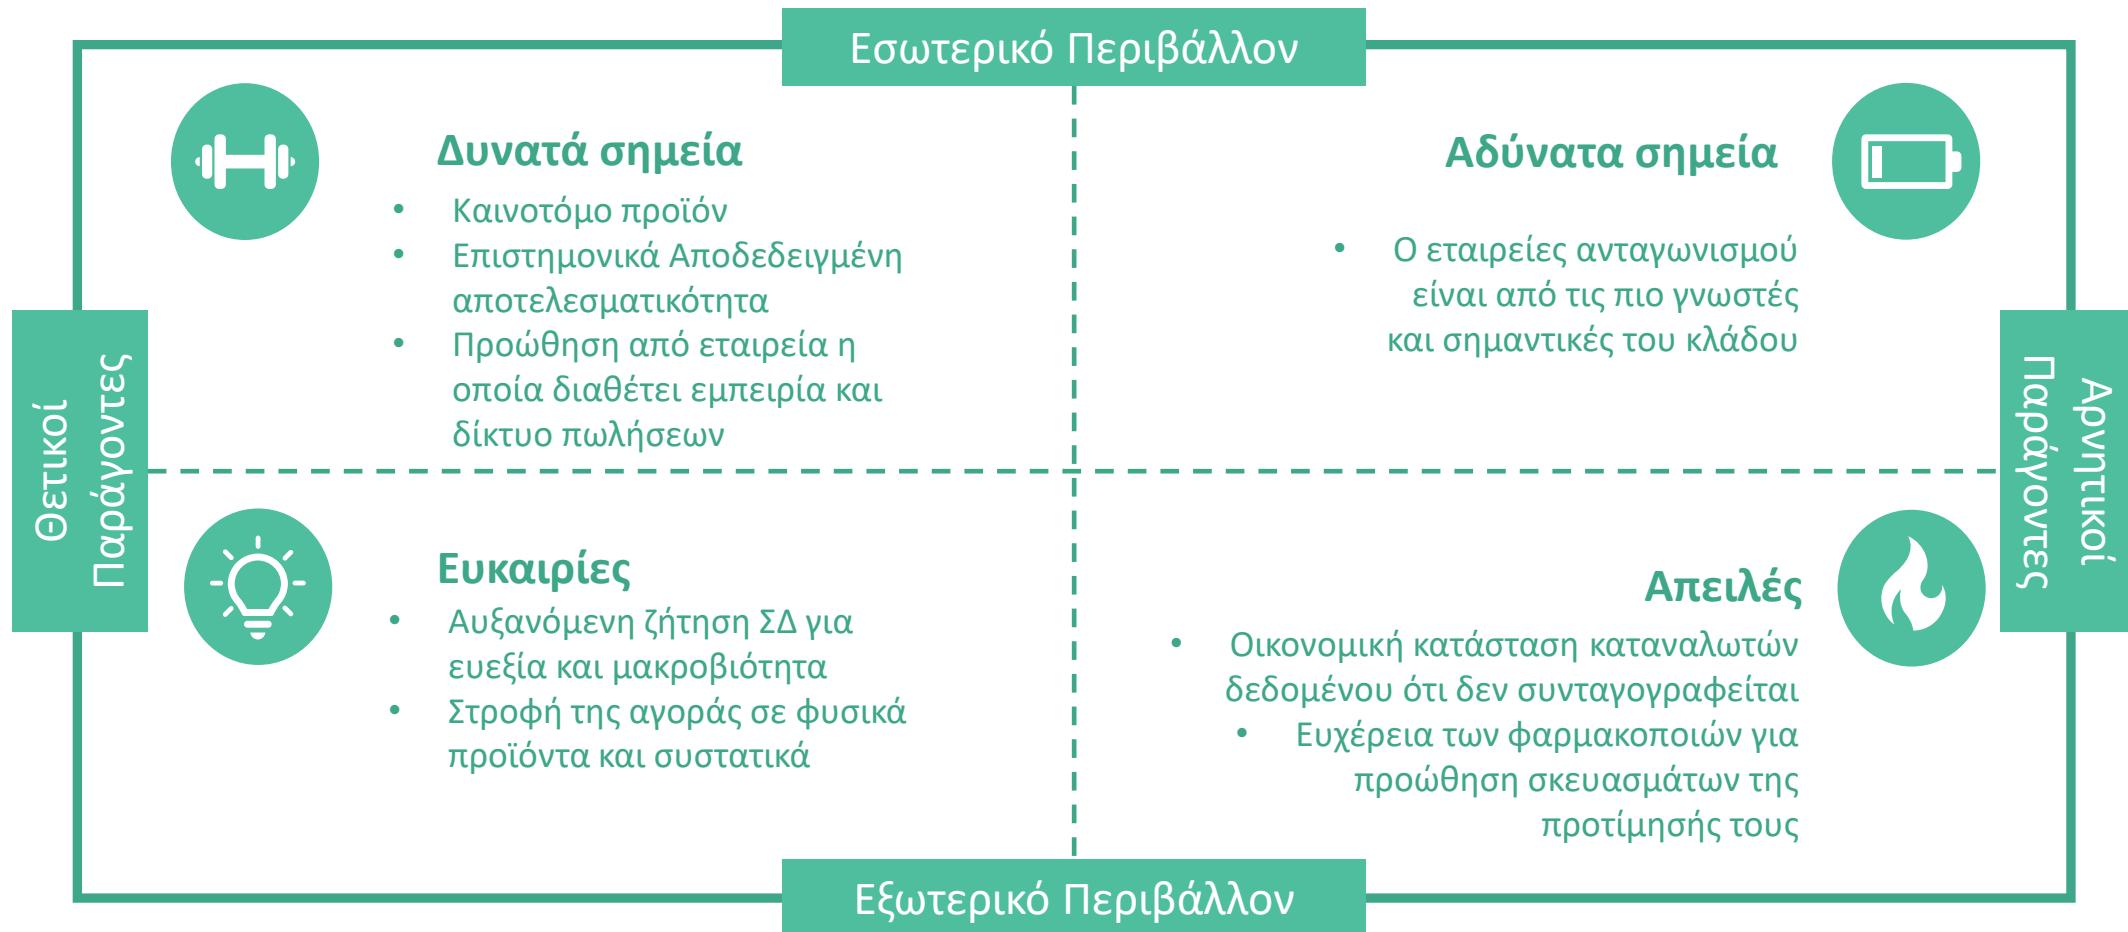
Εσωτερικό Περιβάλλον

Θετικοί Παράγοντες

Αρνητικοί Παράγοντες

Δυνατά σημεία

- Καινοτόμο προϊόν
- Επιστημονικά Αποδεδειγμένη αποτελεσματικότητα
- Προώθηση από εταιρεία η οποία διαθέτει εμπειρία και δίκτυο πωλήσεων

Αδύνατα σημεία

- Ο εταιρείες ανταγωνισμού είναι από τις πιο γνωστές και σημαντικές του κλάδου

Ευκαιρίες

- Αυξανόμενη ζήτηση ΣΔ για ευεξία και μακροβιότητα
- Στροφή της αγοράς σε φυσικά προϊόντα και συστατικά

Απειλές

- Οικονομική κατάσταση καταναλωτών δεδομένου ότι δεν συνταγογραφείται
- Ευχέρεια των φαρμακοποιών για προώθηση σκευασμάτων της προτίμησής τους

Εξωτερικό Περιβάλλον